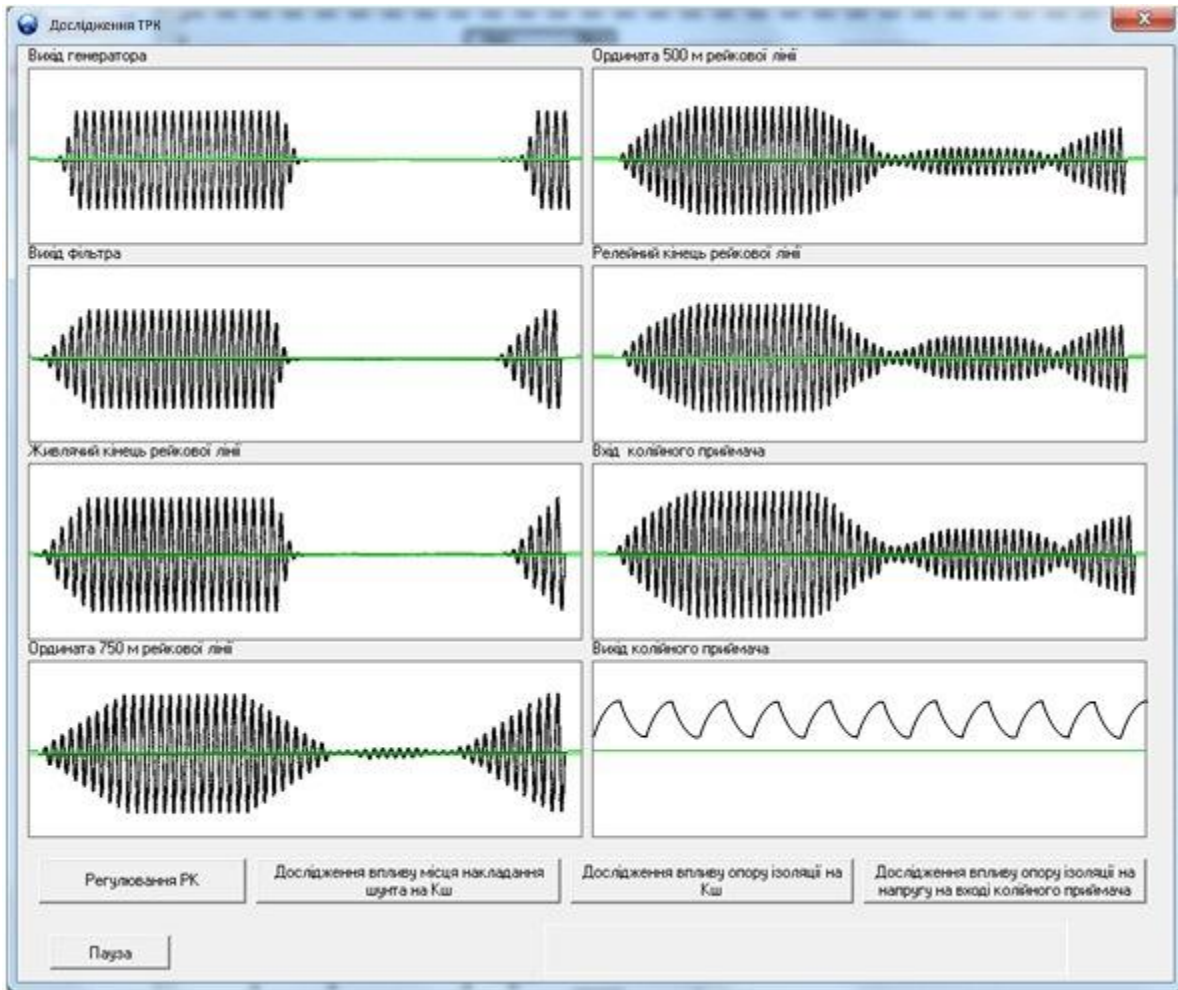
Дослідження ТРК

Вихід генератора

Ордината 500 м рейкової лінії

Вихід фільтра

Релейний кінець рейкової лінії

Живлячий кінець рейкової лінії

Вхід колійного приймача

Ордината 750 м рейкової лінії

Вихід колійного приймача

Регулювання РК

Дослідження впливу місця накладання шунта на Кш

Дослідження впливу опору ізоляції на Кш

Дослідження впливу опору ізоляції на напругу на вході колійного приймача

Пауза